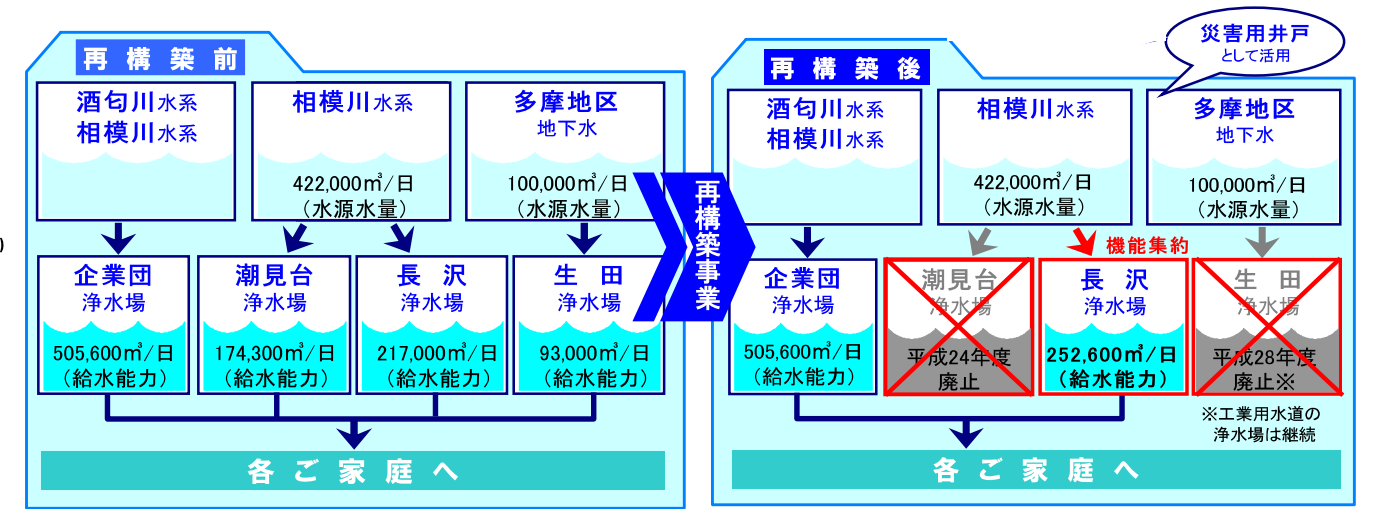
再構築前

酒匂川水系
相模川水系

相模川水系
422,000㎥/日
（水源水量）

多摩地区
地下水
100,000㎥/日
（水源水量）

企業団
浄水場
505,600㎥/日
（給水能力）

潮見台
浄水場
174,300㎥/日
（給水能力）

長沢
浄水場
217,000㎥/日
（給水能力）

生田
浄水場
93,000㎥/日
（給水能力）

各ご家庭へ

再構築事業

災害用井戸
として活用

再構築後

酒匂川水系
相模川水系

相模川水系
422,000㎥/日
（水源水量）

多摩地区
地下水
100,000㎥/日
（水源水量）

機能集約

企業団
浄水場
505,600㎥/日
（給水能力）

潮見台
浄水場
平成24年度
廃止

長沢
浄水場
252,600㎥/日
（給水能力）

生田
浄水場
平成28年度
廃止※

※工業用水道の
浄水場は継続

各ご家庭へ